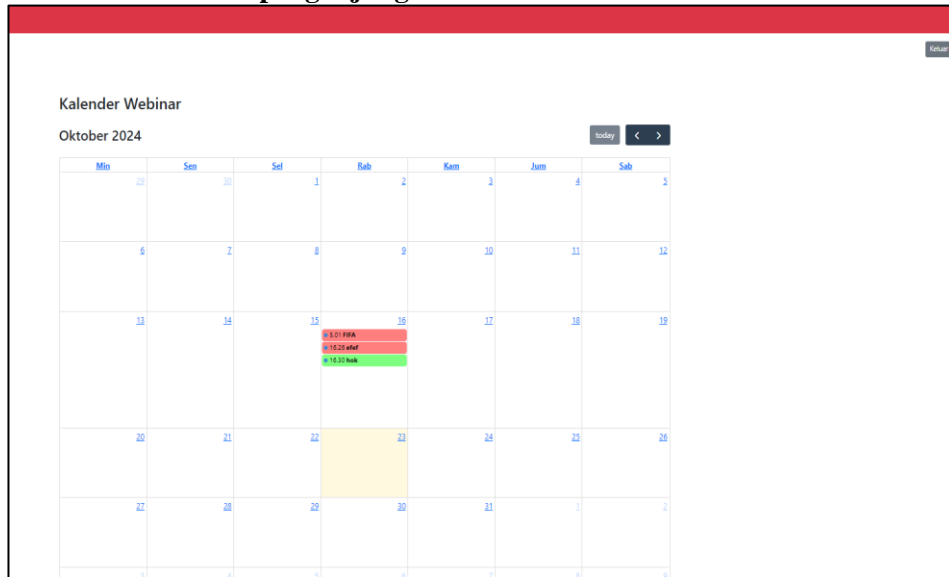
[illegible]

Keluar

Kalender Webinar

Oktober 2024

today < >

| Min | Sen | Sel | Rab | Kam | Jum | Sab |
|---|---|---|---|---|---|---|
| 29 | 30 | 1 | 2 | 3 | 4 | 5 |
| 6 | 7 | 8 | 9 | 10 | 11 | 12 |
| 13 | 14 | 15 | 16<br>5.01 FIFA<br>15.26 efef<br>16.30 hok | 17 | 18 | 19 |
| 20 | 21 | 22 | 23 | 24 | 25 | 26 |
| 27 | 28 | 29 | 30 | 31 | 1 | 2 |
| 3 | 4 | 5 | 6 | 7 | 8 | 9 |